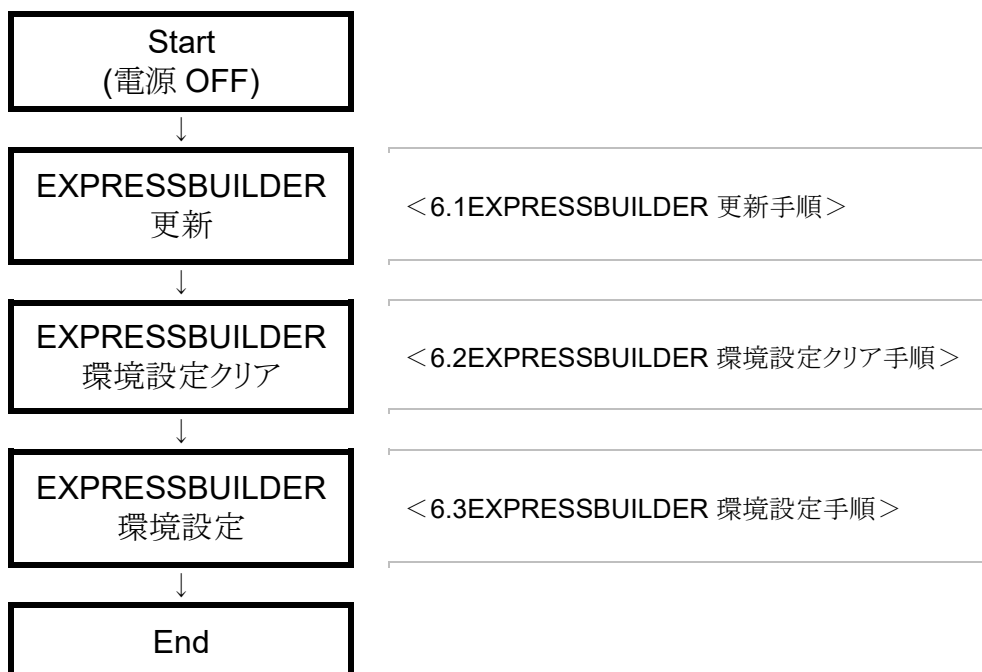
Start
(電源 OFF)
↓
EXPRESSBUILDER
更新
↓
EXPRESSBUILDER
環境設定クリア
↓
EXPRESSBUILDER
環境設定
↓
End

＜6.1EXPRESSBUILDER 更新手順＞

＜6.2EXPRESSBUILDER 環境設定クリア手順＞

＜6.3EXPRESSBUILDER 環境設定手順＞